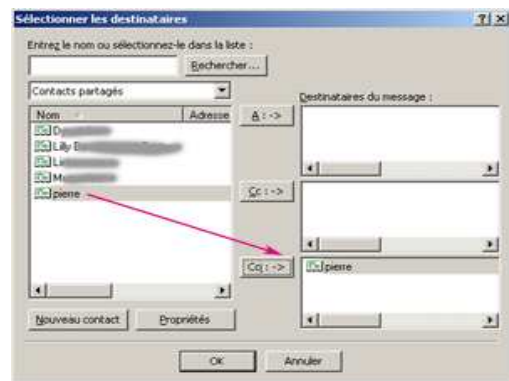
Sélectionner les destinataires

?| x

Entrez le nom ou sélectionnez-le dans la liste :

Rechercher...

Contacts partagés

Nom | Adresse
D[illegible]
Lilly B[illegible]
Li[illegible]
M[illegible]
pierre

Destinataires du message :

A : ->

Cc : ->

Cci : ->

pierre

Nouveau contact

Propriétés

OK

Annuler